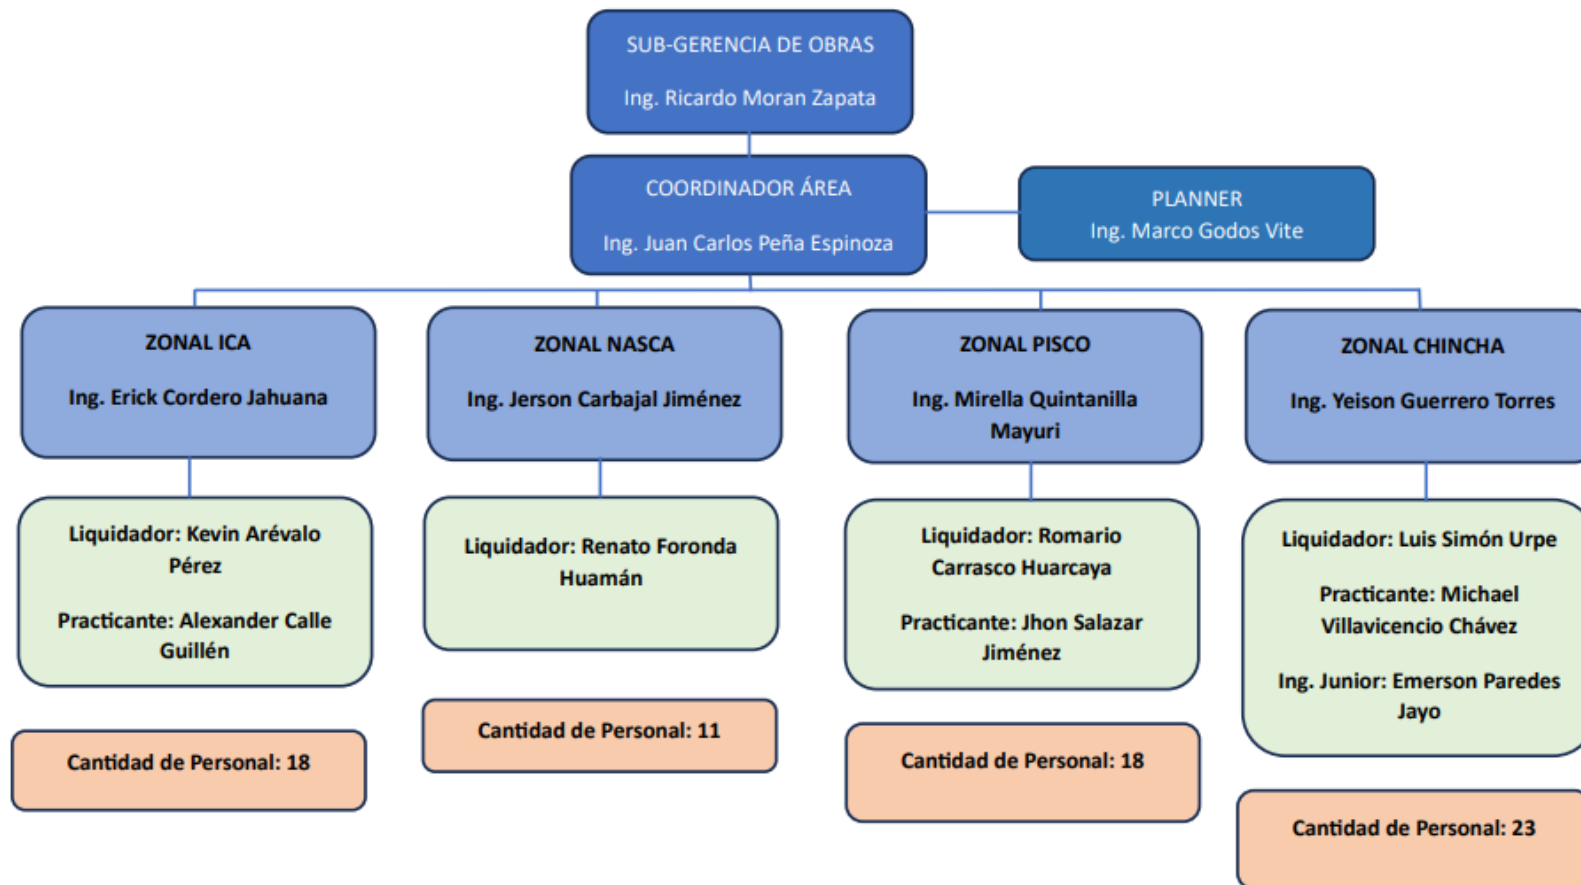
SUB-GERENCIA DE OBRAS

Ing. Ricardo Moran Zapata

COORDINADOR ÁREA

Ing. Juan Carlos Peña Espinoza

PLANNER
Ing. Marco Godos Vite

ZONAL ICA

Ing. Erick Cordero Jahuana

Liquidador: Kevin Arévalo Pérez

Practicante: Alexander Calle Guillén

Cantidad de Personal: 18

ZONAL NASCA

Ing. Jerson Carbajal Jiménez

Liquidador: Renato Foronda Huamán

Cantidad de Personal: 11

ZONAL PISCO

Ing. Mirella Quintanilla Mayuri

Liquidador: Romario Carrasco Huarcaya

Practicante: Jhon Salazar Jiménez

Cantidad de Personal: 18

ZONAL CHINCHA

Ing. Yeison Guerrero Torres

Liquidador: Luis Simón Urpe

Practicante: Michael Villavicencio Chávez

Ing. Junior: Emerson Paredes Jayo

Cantidad de Personal: 23